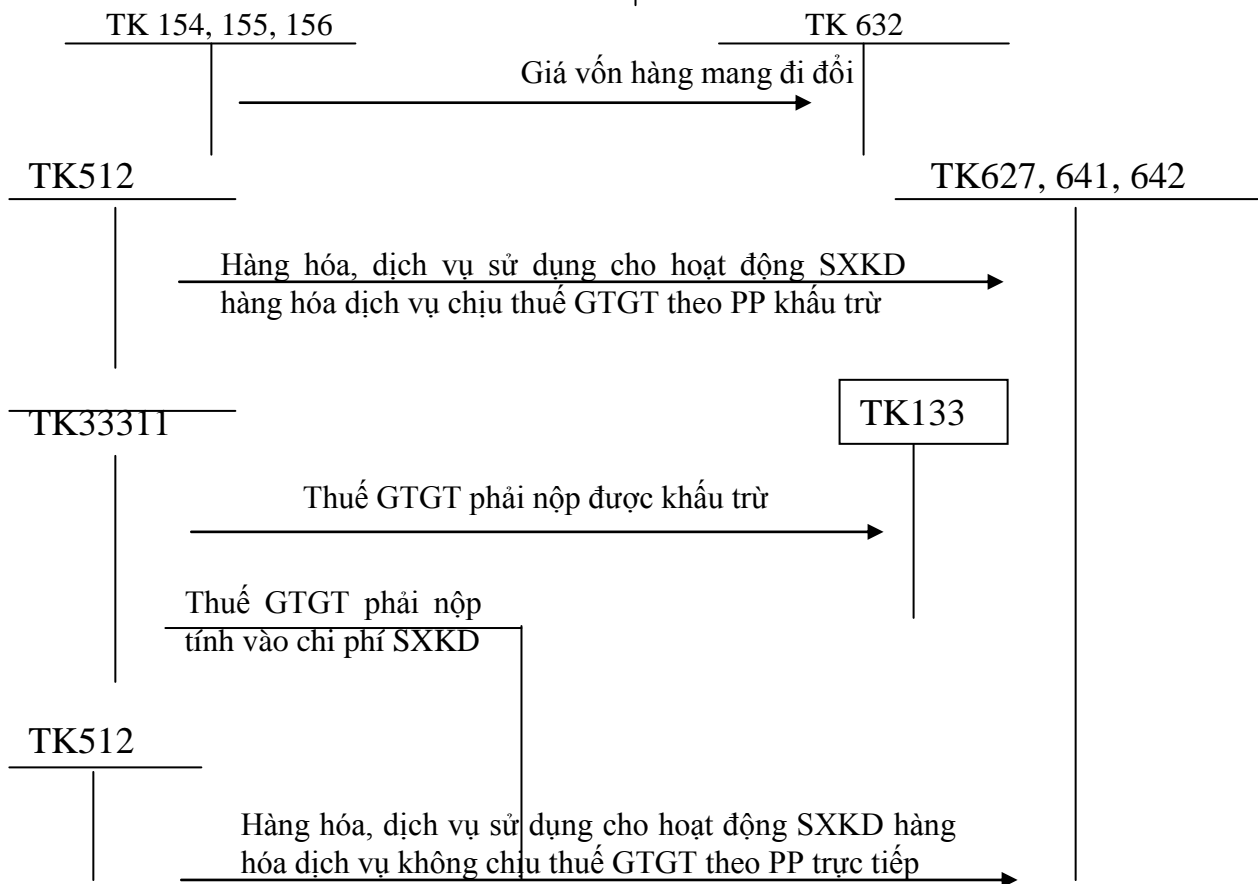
TK 154, 155, 156

TK 632

Giá vốn hàng mang đi đổi

TK512

TK627, 641, 642

Hàng hóa, dịch vụ sử dụng cho hoạt động SXKD hàng hóa dịch vụ chịu thuế GTGT theo PP khấu trừ

TK33311

TK133

Thuế GTGT phải nộp được khấu trừ

Thuế GTGT phải nộp tính vào chi phí SXKD

TK512

Hàng hóa, dịch vụ sử dụng cho hoạt động SXKD hàng hóa dịch vụ không chịu thuế GTGT theo PP trực tiếp